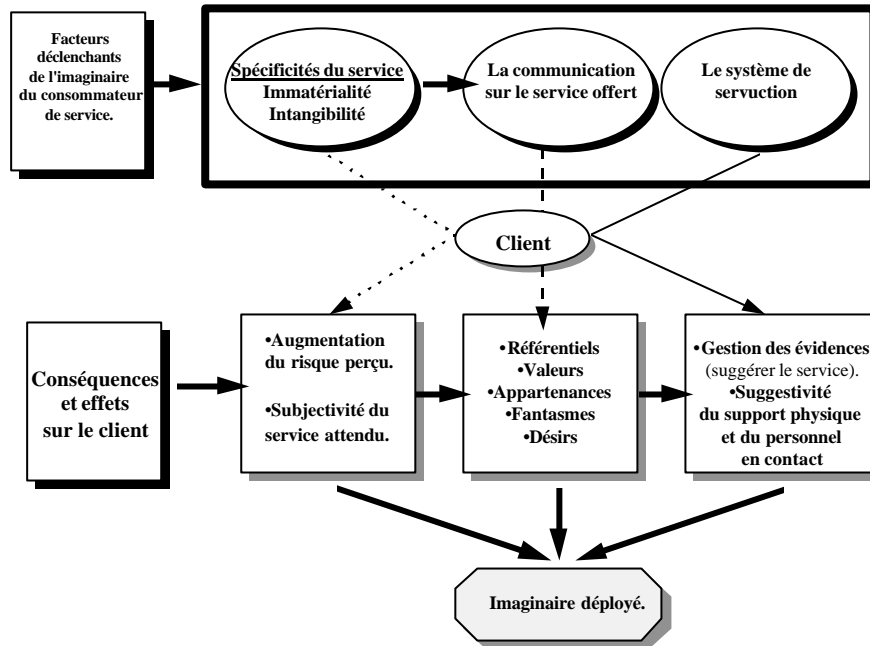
Facteurs déclenchants de l'imaginaire du consommateur de service.

Spécificités du service
Immatérialité
Intangibilité

La communication sur le service offert

Le système de servuction

Client

Conséquences et effets sur le client

•Augmentation du risque perçu.

•Subjectivité du service attendu.

•Référentiels
•Valeurs
•Appartenances
•Fantasmes
•Désirs

•Gestion des évidences (suggérer le service).
•Suggestivité du support physique et du personnel en contact

Imaginaire déployé.